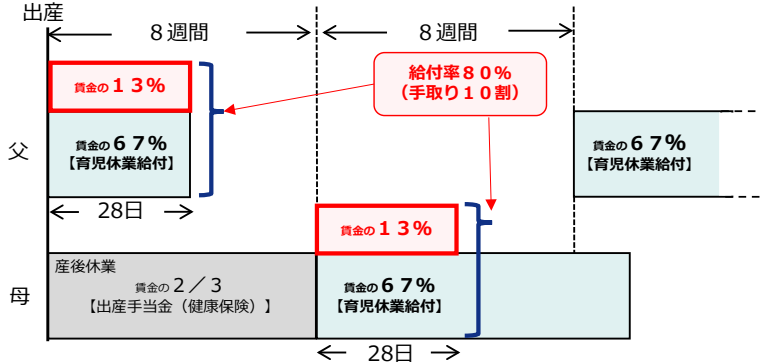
出産

８週間

８週間

給付率８０％
（手取り１０割）

賃金の１３％

賃金の６７％
【育児休業給付】

賃金の６７％
【育児休業給付】

父

28日

賃金の１３％

産後休業
賃金の２／３
【出産手当金（健康保険）】

賃金の６７％
【育児休業給付】

母

28日